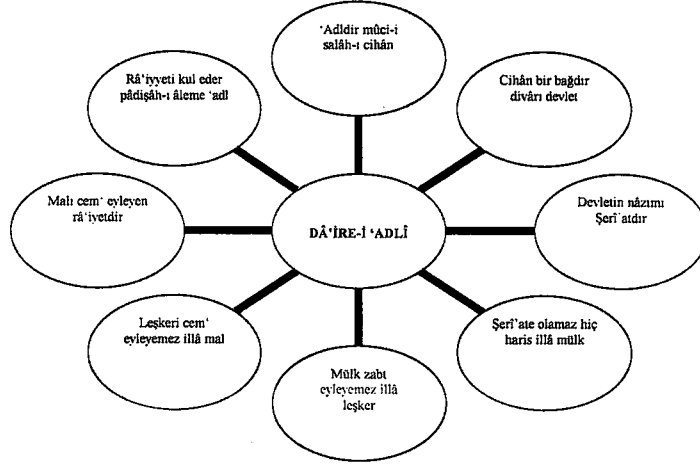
DÂ'İRE-İ 'ADLÎ

'Adldir mûci-i salâh-ı cihân

Cihân bir bağdır dîvârı devlet

Devletin nâzımı Şerî'atdır

Şerî'ate olamaz hiç haris illâ mülk

Mülk zabt eyleyemez illâ leşker

Leşkeri cem' eyleyemez illâ mal

Malı cem' eyleyen râ'iyetdir

Râ'iyyeti kul eder pâdişâh-ı âleme 'adl